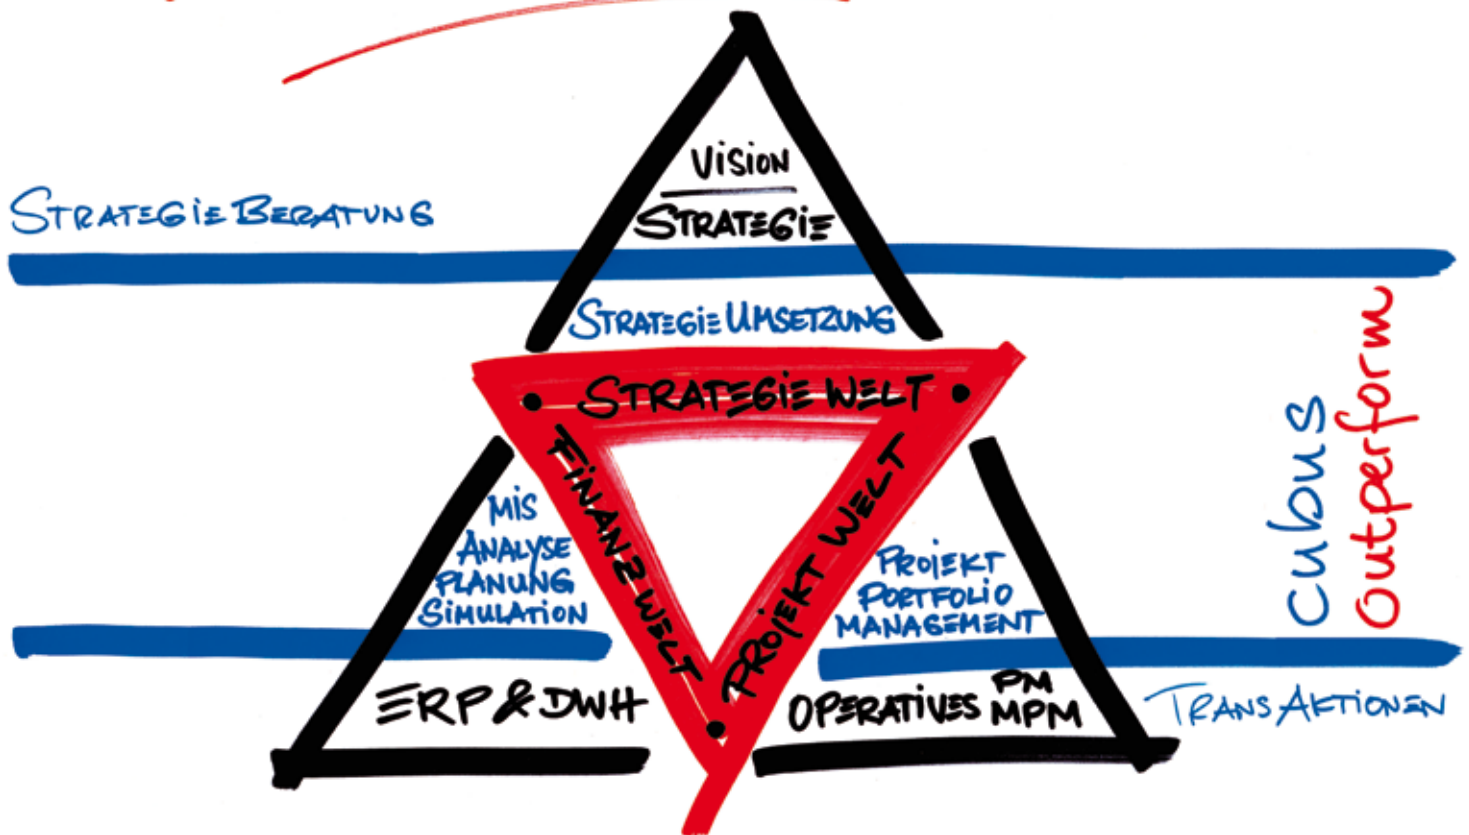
VISION
STRATEGIE

STRATEGIE BERATUNG

STRATEGIE UMSETZUNG

STRATEGIE WELT

FINANZ WELT

PROJEKT WELT

MIS
ANALYSE
PLANUNG
SIMULATION

PROJEKT
PORTFOLIO
MANAGEMENT

cubus
outperform

ERP & DWH

OPERATIVES PM
MPM

TRANSAKTIONEN